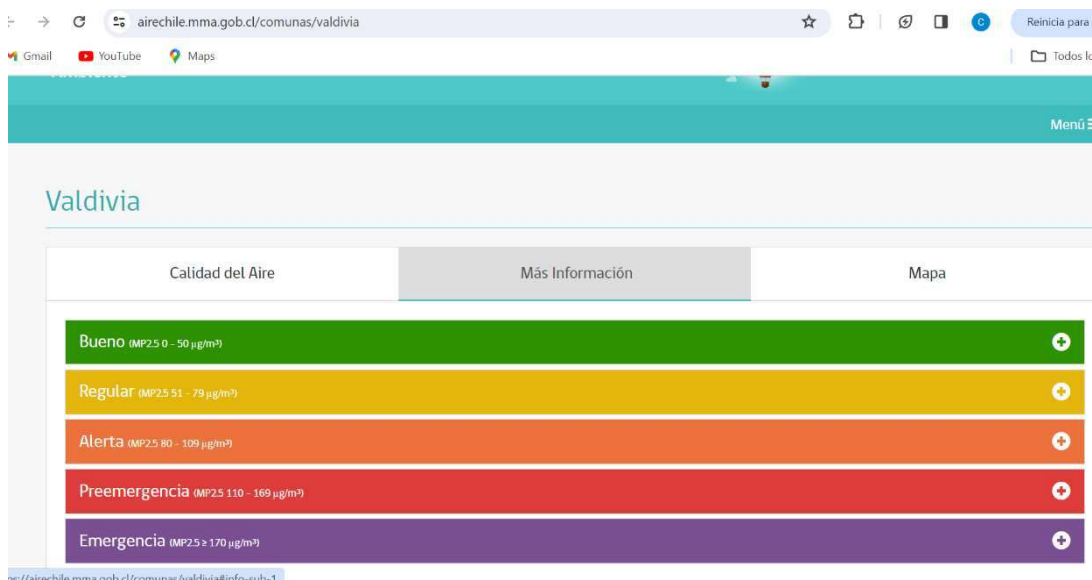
airechile.mma.gob.cl/comunas/valdivia

Reinicia para

Gmail YouTube Maps

Todos lo

Menú

Valdivia

Calidad del Aire | Más Información | Mapa

Bueno (MP2.5 0 - 50 μg/m³)

Regular (MP2.5 51 - 79 μg/m³)

Alerta (MP2.5 80 - 109 μg/m³)

Preemergencia (MP2.5 110 - 169 μg/m³)

Emergencia (MP2.5 ≥ 170 μg/m³)

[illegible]airechile.mma.gob.cl/comunas/valdivia#info-sub-1